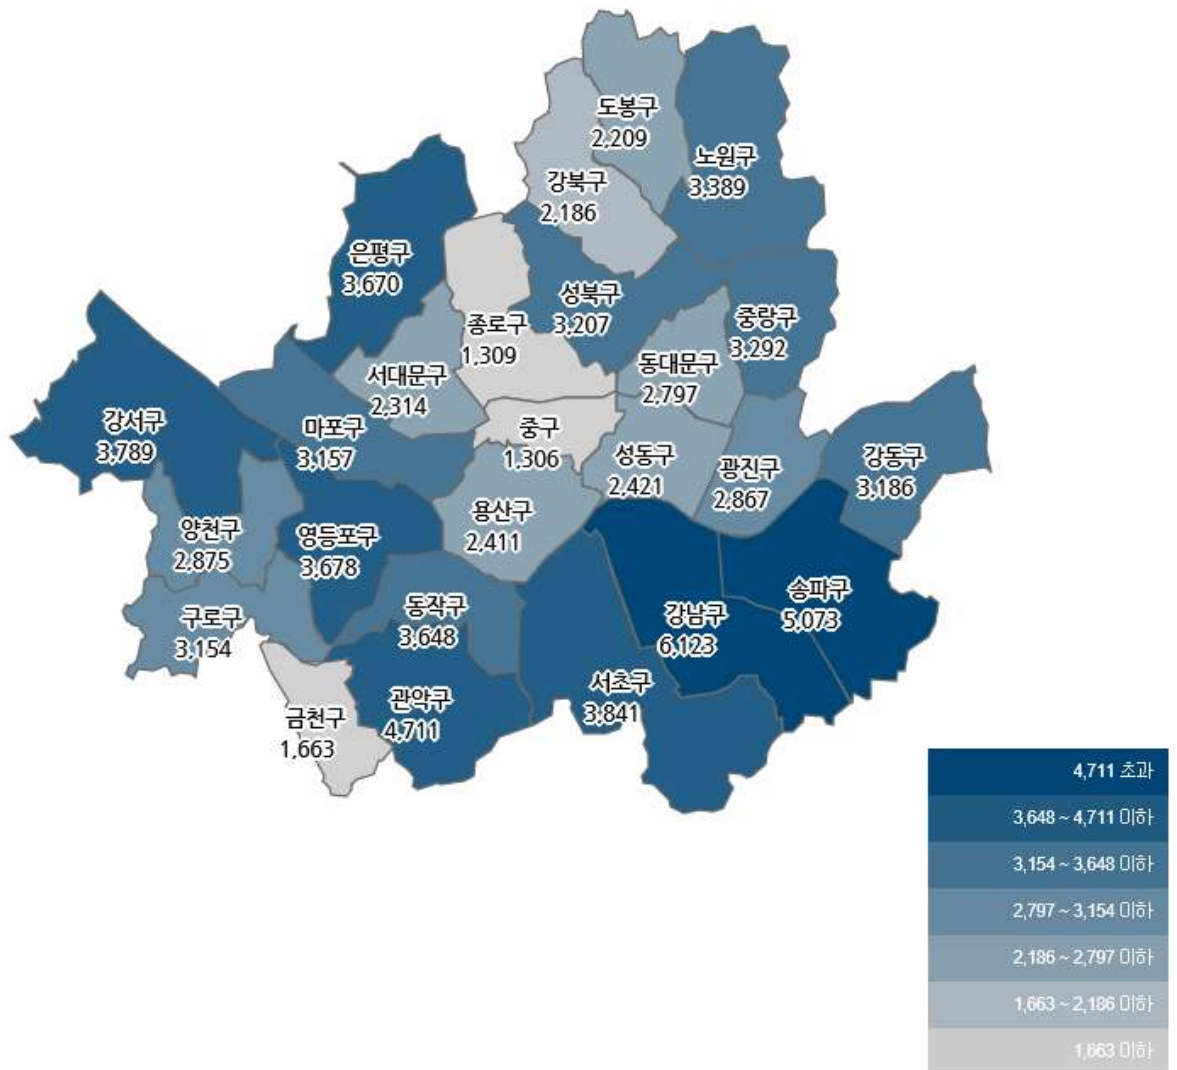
도봉구
2,209

노원구
3,389

강북구
2,186

은평구
3,670

성북구
3,207

종로구
1,309

중랑구
3,292

동대문구
2,797

서대문구
2,314

강서구
3,789

마포구
3,157

중구
1,306

성동구
2,421

광진구
2,867

강동구
3,186

양천구
2,875

영등포구
3,678

용산구
2,411

송파구
5,073

강남구
6,123

구로구
3,154

동작구
3,648

서초구
3,841

관악구
4,711

금천구
1,663

4,711 초과
3,648 ~ 4,711 이하
3,154 ~ 3,648 이하
2,797 ~ 3,154 이하
2,186 ~ 2,797 이하
1,663 ~ 2,186 이하
1,663 이하